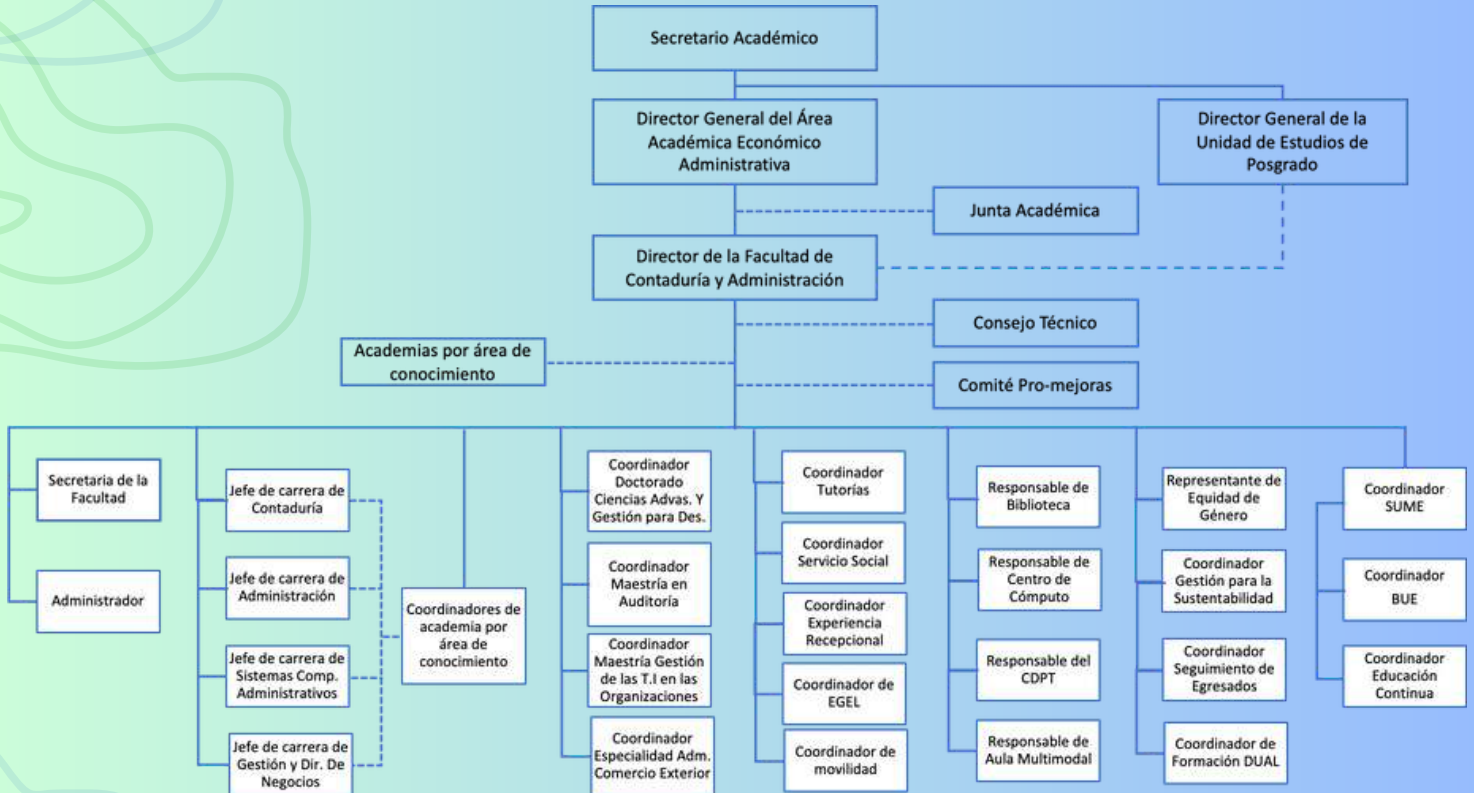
Secretario Académico

Director General del Área Académica Económico Administrativa

Director General de la Unidad de Estudios de Posgrado

Junta Académica

Director de la Facultad de Contaduría y Administración

Consejo Técnico

Academias por área de conocimiento

Comité Pro-mejoras

Secretaria de la Facultad

Administrador

Jefe de carrera de Contaduría

Jefe de carrera de Administración

Jefe de carrera de Sistemas Comp. Administrativos

Jefe de carrera de Gestión y Dir. De Negocios

Coordinadores de academia por área de conocimiento

Coordinador Doctorado Ciencias Advas. Y Gestión para Des.

Coordinador Maestría en Auditoría

Coordinador Maestría Gestión de las T.I en las Organizaciones

Coordinador Especialidad Adm. Comercio Exterior

Coordinador Tutorías

Coordinador Servicio Social

Coordinador Experiencia Recepcional

Coordinador de EGEL

Coordinador de movilidad

Responsable de Biblioteca

Responsable de Centro de Cómputo

Responsable del CDPT

Responsable de Aula Multimodal

Representante de Equidad de Género

Coordinador Gestión para la Sustentabilidad

Coordinador Seguimiento de Egresados

Coordinador de Formación DUAL

Coordinador SUME

Coordinador BUE

Coordinador Educación Continua